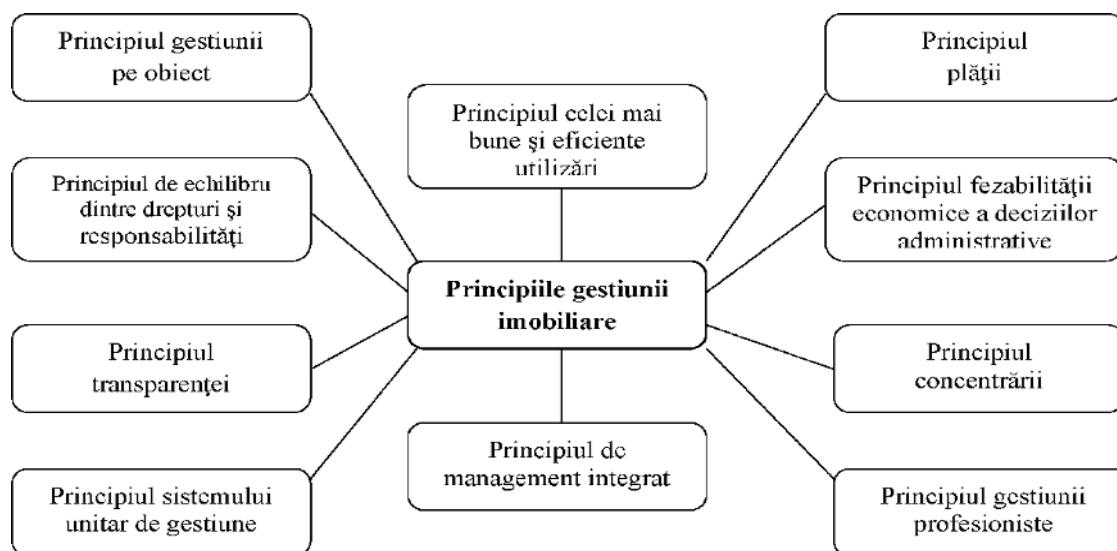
Principiul gestiunii pe obiect

Principiul celei mai bune şi eficiente utilizări

Principiul plăţii

Principiul de echilibru dintre drepturi şi responsabilităţi

Principiul fezabilităţii economice a deciziilor administrative

Principiile gestiunii imobiliare

Principiul transparenţei

Principiul concentrării

Principiul de management integrat

Principiul sistemului unitar de gestiune

Principiul gestiunii profesioniste